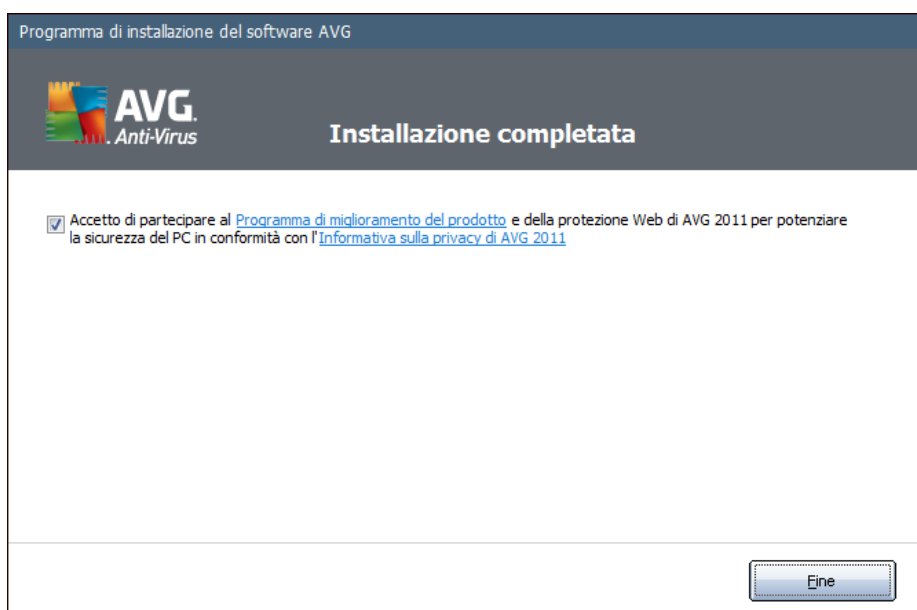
Programma di installazione del software AVG

AVG. Anti-Virus

Installazione completata

Accetto di partecipare al Programma di miglioramento del prodotto e della protezione Web di AVG 2011 per potenziare la sicurezza del PC in conformità con l'Informativa sulla privacy di AVG 2011

Fine